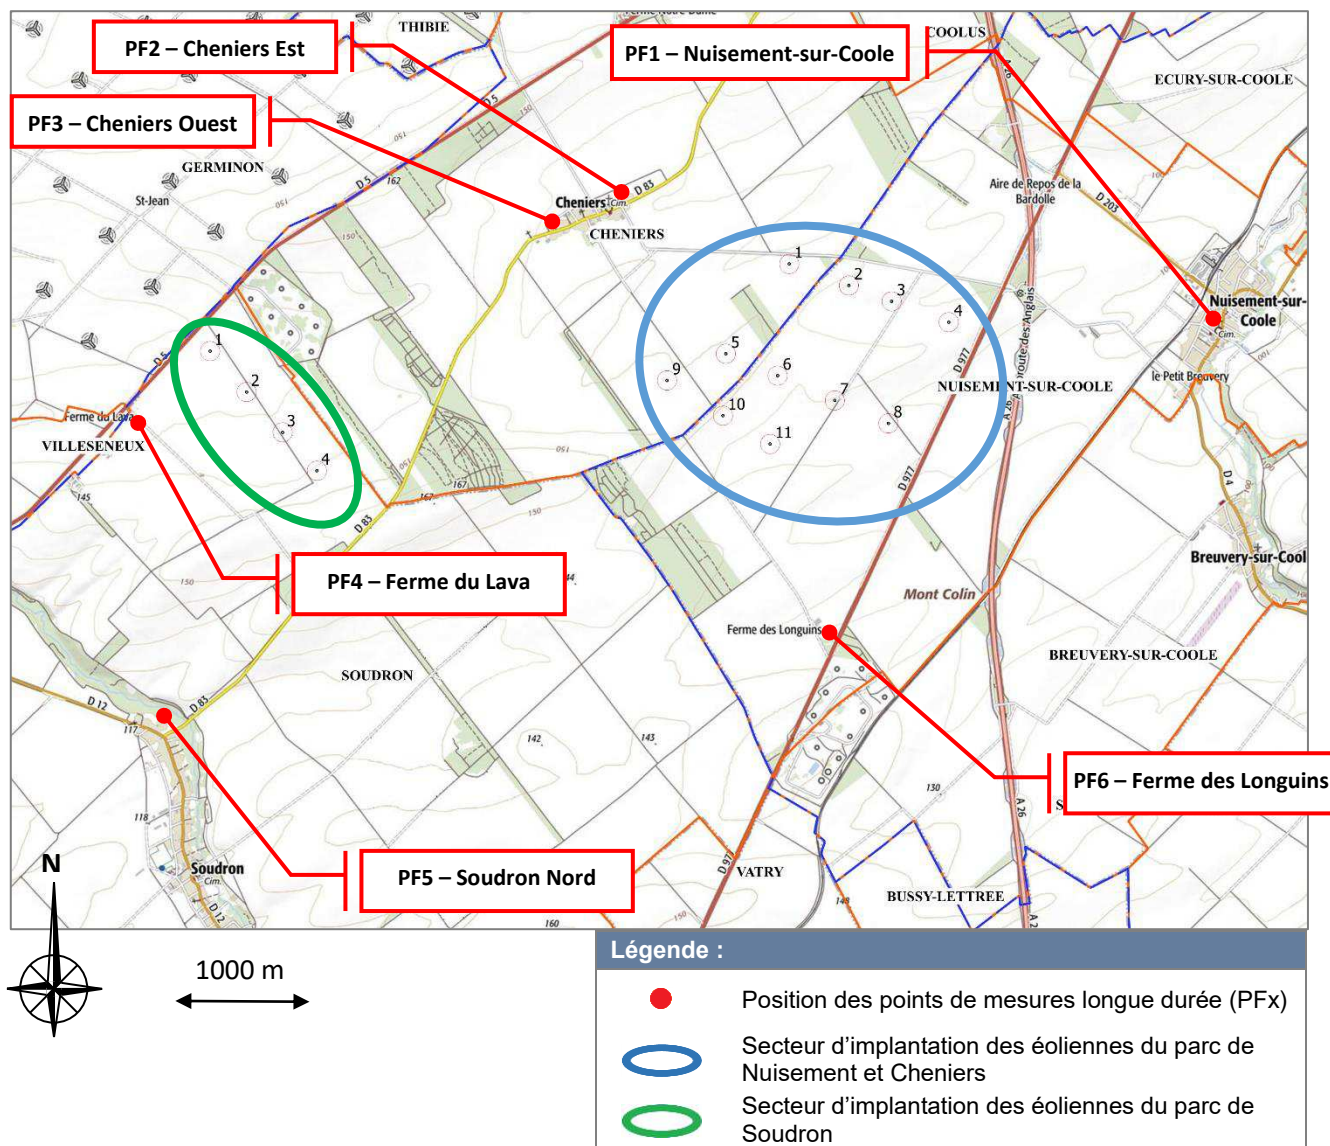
PF2 – Cheniers Est
PF1 – Nuisement-sur-Coole
PF3 – Cheniers Ouest
THIBIE
COOLUS
ECURY-SUR-COOLE
GERMINON
St-Jean
D 5
D 5
Cheniers
D 83
CHENIERS
Aire de Repos de la Bardolle
D 203
Nuisement-sur-Coole
le Petit Breuvery
NUISEMENT-SUR-COOLE
Route des Anglais
D 977
A 26
Ferme du Lava
VILLESENEUX
D 5
1
2
3
4
1
2
3
4
5
6
7
8
9
10
11
D 83
D 977
D 4
Breuvery-sur-Coole
PF4 – Ferme du Lava
Mont Colin
Ferme des Longuins
BREUVERY-SUR-COOLE
SOUDRON
D 12
D 83
142
143
130
PF6 – Ferme des Longuins
118
Soudron
D 12
PF5 – Soudron Nord
VATRY
D 977
BUSSY-LETTREE
A 26
N
1000 m
Légende :
Position des points de mesures longue durée (PFx)
Secteur d’implantation des éoliennes du parc de Nuisement et Cheniers
Secteur d’implantation des éoliennes du parc de Soudron